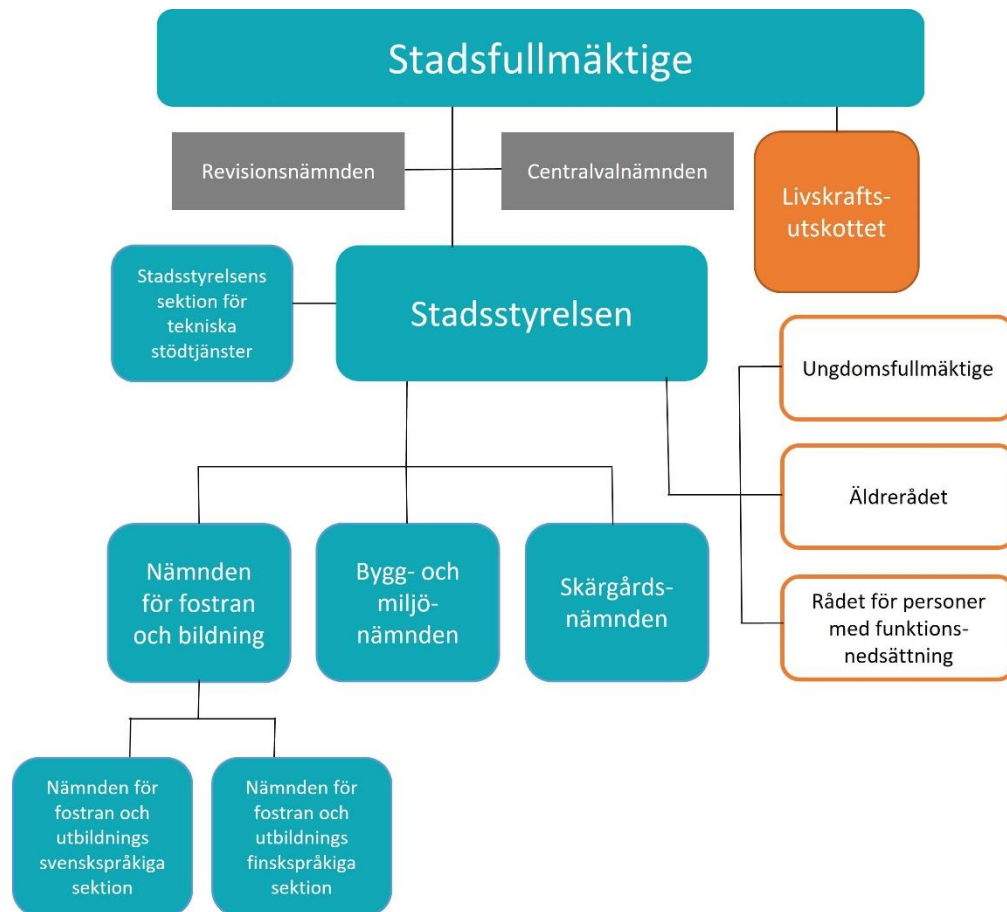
Stadsfullmäktige

Revisionsnämnden

Centralvalnämnden

Livskraftsutskottet

Stadsstyrelsens sektion för tekniska stödtjänster

Stadsstyrelsen

Ungdomsfullmäktige

Äldrerådet

Rådet för personer med funktionsnedsättning

Nämnden för fostran och bildning

Bygg- och miljönämnden

Skärgårdsnämnden

Nämnden för fostran och utbildnings svenskspråkiga sektion

Nämnden för fostran och utbildnings finskspråkiga sektion